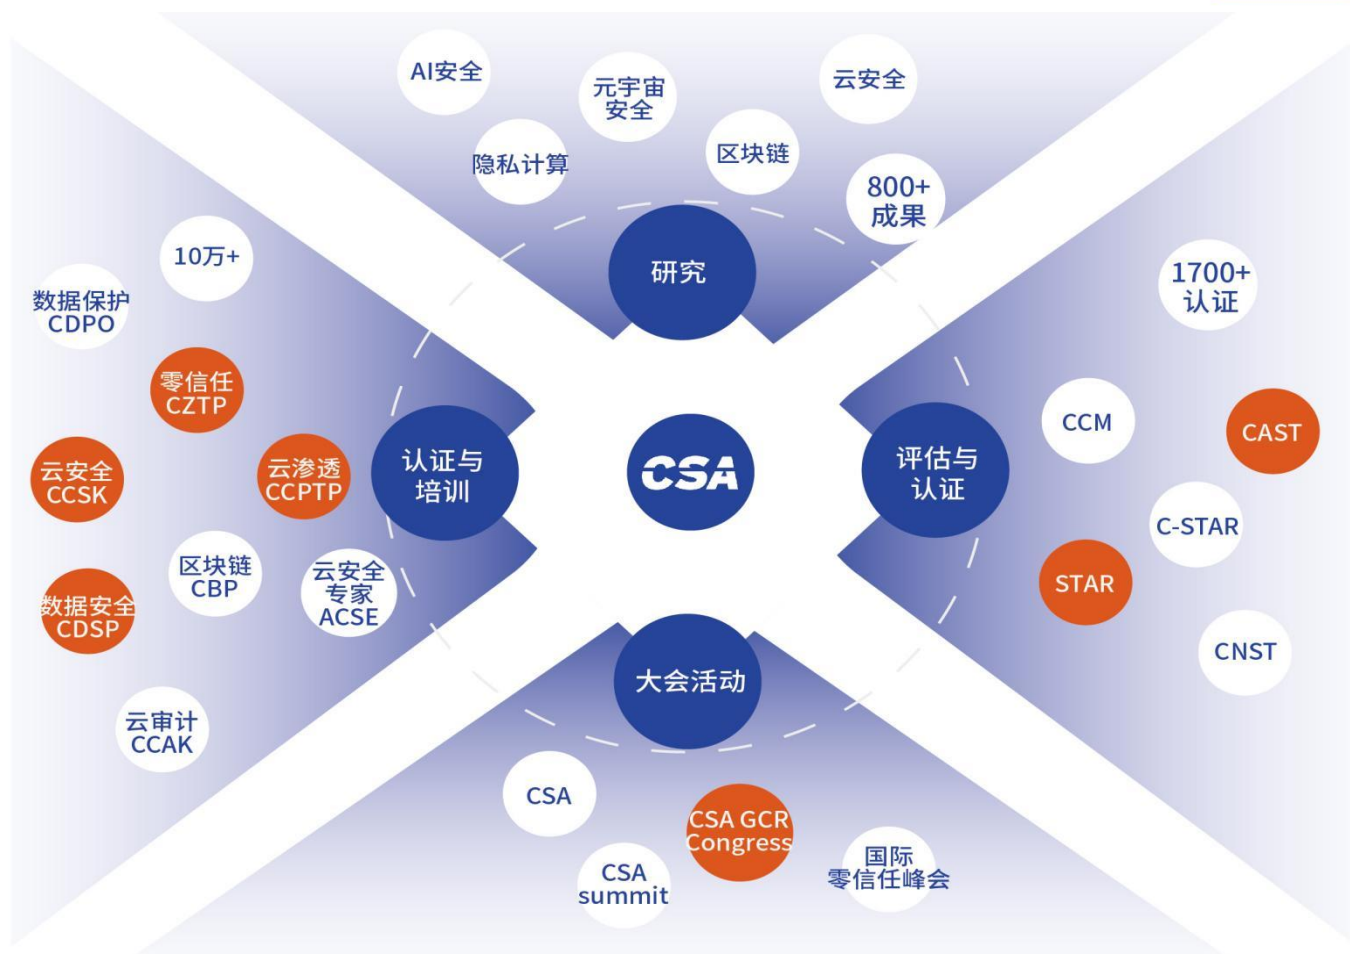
AI安全

元宇宙安全

云安全

隐私计算

区块链

800+成果

研究

10万+

数据保护 CDPO

零信任 CZTP

云安全 CCSK

云渗透 CCPTP

认证与培训

区块链 CBP

云安全专家 ACSE

数据安全 CDSP

云审计 CCAK

CSA

1700+认证

CCM

CAST

评估与认证

C-STAR

STAR

CNST

大会活动

CSA

CSA GCR Congress

CSA summit

国际零信任峰会